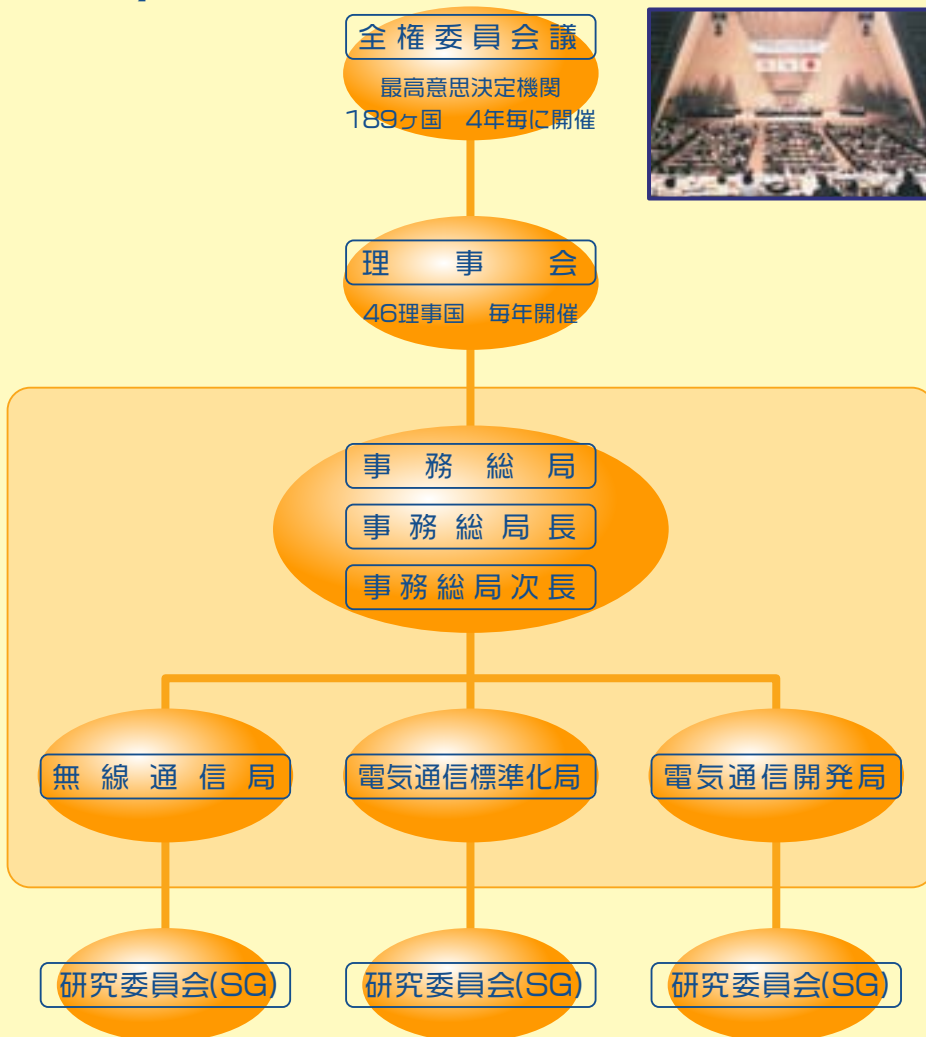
全権委員会議
最高意思決定機関
189ヶ国　4年毎に開催

理　事　会
46理事国　毎年開催

事務総局
事務総局長
事務総局次長

無線通信局
電気通信標準化局
電気通信開発局

研究委員会(SG)
研究委員会(SG)
研究委員会(SG)